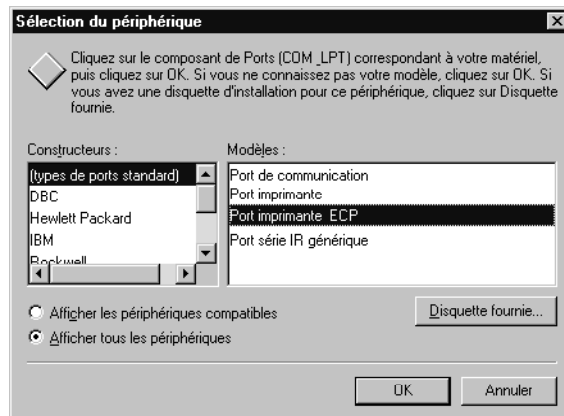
Sélection du périphérique

Cliquez sur le composant de Ports (COM ,LPT) correspondant à votre matériel, puis cliquez sur OK. Si vous ne connaissez pas votre modèle, cliquez sur OK. Si vous avez une disquette d'installation pour ce périphérique, cliquez sur Disquette fournie.

Constructeurs :
(types de ports standard)
DBC
Hewlett Packard
IBM
Rockwell

Modèles :
Port de communication
Port imprimante
Port imprimante ECP
Port série IR générique

Afficher les périphériques compatibles
Afficher tous les périphériques

Disquette fournie...

OK
Annuler